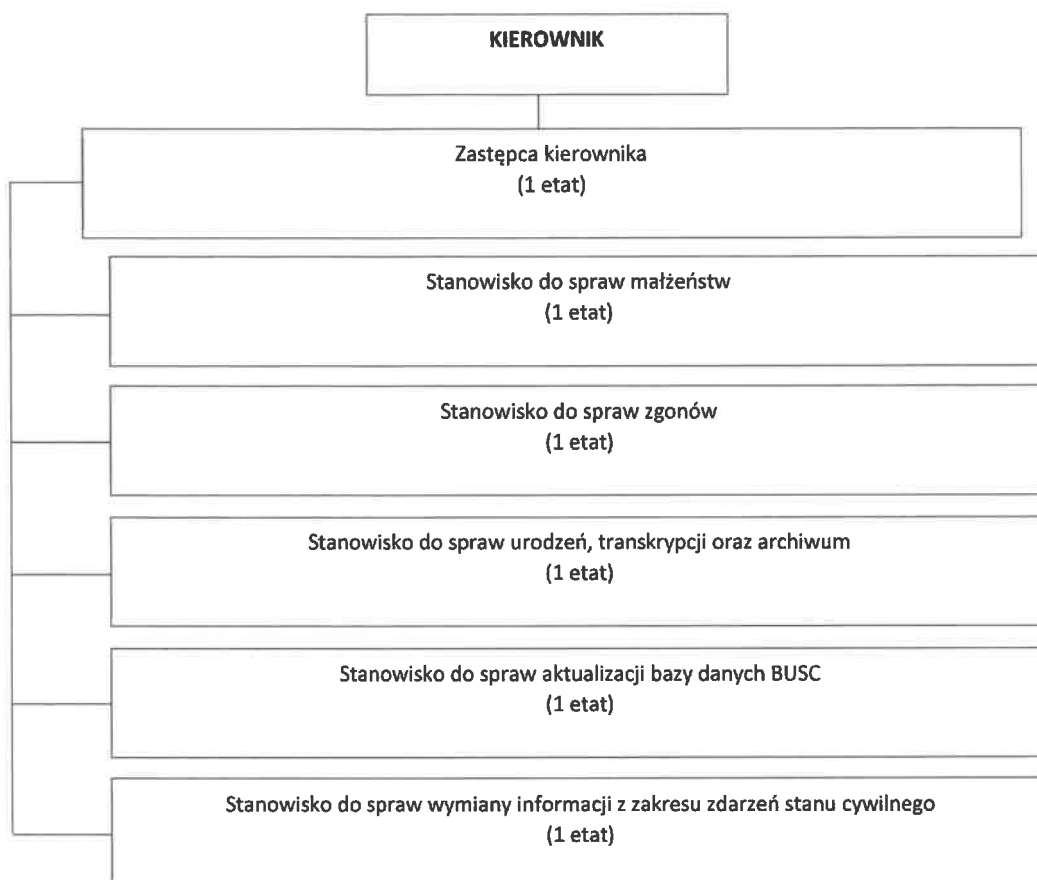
KIEROWNIK

Zastępca kierownika
(1 etat)

Stanowisko do spraw małżeństw
(1 etat)

Stanowisko do spraw zgonów
(1 etat)

Stanowisko do spraw urodzeń, transkrypcji oraz archiwum
(1 etat)

Stanowisko do spraw aktualizacji bazy danych BUSC
(1 etat)

Stanowisko do spraw wymiany informacji z zakresu zdarzeń stanu cywilnego
(1 etat)